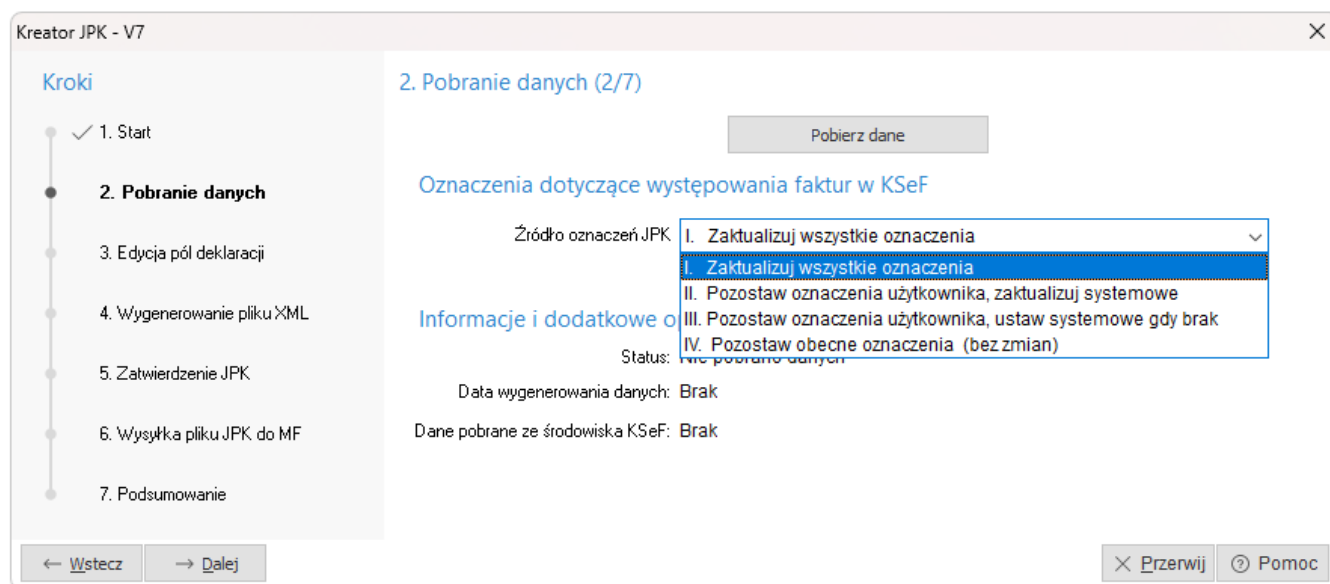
Kreator JPK - V7

Kroki

1. Start

2. Pobranie danych

3. Edycja pól deklaracji

4. Wygenerowanie pliku XML

5. Zatwierdzenie JPK

6. Wysyłka pliku JPK do MF

7. Podsumowanie

2. Pobranie danych (2/7)

Pobierz dane

Oznaczenia dotyczące występowania faktur w KSeF

Źródło oznaczeń JPK I. Zaktualizuj wszystkie oznaczenia

I. Zaktualizuj wszystkie oznaczenia
II. Pozostaw oznaczenia użytkownika, zaktualizuj systemowe
III. Pozostaw oznaczenia użytkownika, ustaw systemowe gdy brak
IV. Pozostaw obecne oznaczenia (bez zmian)

Informacje i dodatkowe o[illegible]

Status: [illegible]

Data wygenerowania danych: Brak

Dane pobrane ze środowiska KSeF: Brak

← Wstecz → Dalej

Przerwij Pomoc